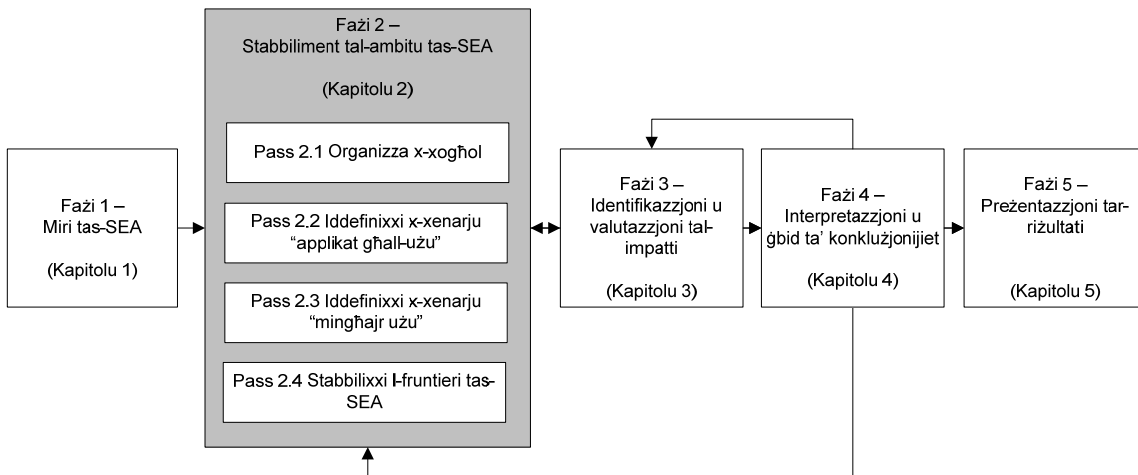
Fażi 1 –
Miri tas-SEA

(Kapitolu 1)

Fażi 2 –
Stabbiliment tal-ambitu tas-SEA

(Kapitolu 2)

Pass 2.1 Organizza x-xogħol

Pass 2.2 Iddefinixxi x-xenarju "applikat għall-użu"

Pass 2.3 Iddefinixxi x-xenarju "mingħajr użu"

Pass 2.4 Stabbilixxi l-fruntieri tas-SEA

Fażi 3 –
Identifikazzjoni u valutazzjoni tal-impatti

(Kapitolu 3)

Fażi 4 –
Interpretazzjoni u ġbid ta' konklużjonijiet

(Kapitolu 4)

Fażi 5 –
Preżentazzjoni tar-riżultati

(Kapitolu 5)